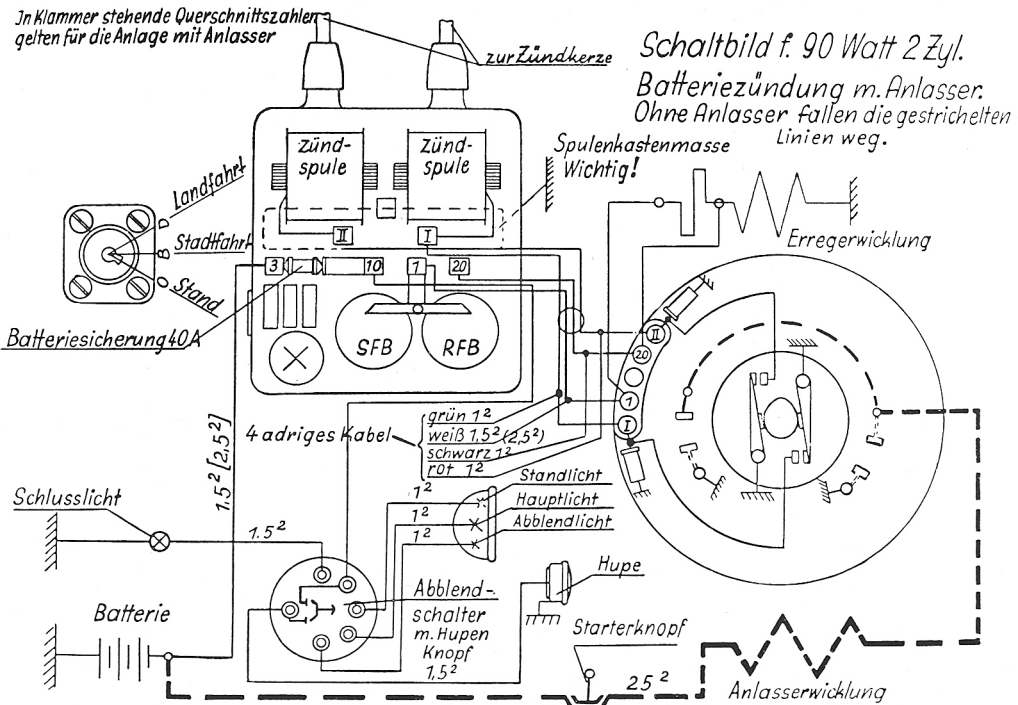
Jn Klammer stehende Querschnittszahlen gelten für die Anlage mit Anlasser

zur Zündkerze

Schaltbild f. 90 Watt 2 Zyl.
Batteriezündung m. Anlasser.
Ohne Anlasser fallen die gestrichelten Linien weg.

Zünd-spule

Zünd-spule

Spulenkastenmasse Wichtig!

Landfahrt

Stadtfahrt

Stand

D

B

O

II

I

Erregerwicklung

3

10

1

20

Batteriesicherung 40A

SFB

RFB

II

20

1

I

4 adriges Kabel

grün $1^2$

weiß $1,5^2$ $(2,5^2)$

schwarz $1^2$

rot $1^2$

$1.5^2$ $[2,5^2]$

Schlusslicht

$1.5^2$

$1^2$

$1^2$

$1^2$

Standlicht

Hauptlicht

Abblendlicht

Hupe

Abblend-schalter m. Hupen Knopf $1,5^2$

Batterie

Starterknopf

$25^2$

Anlasserwicklung